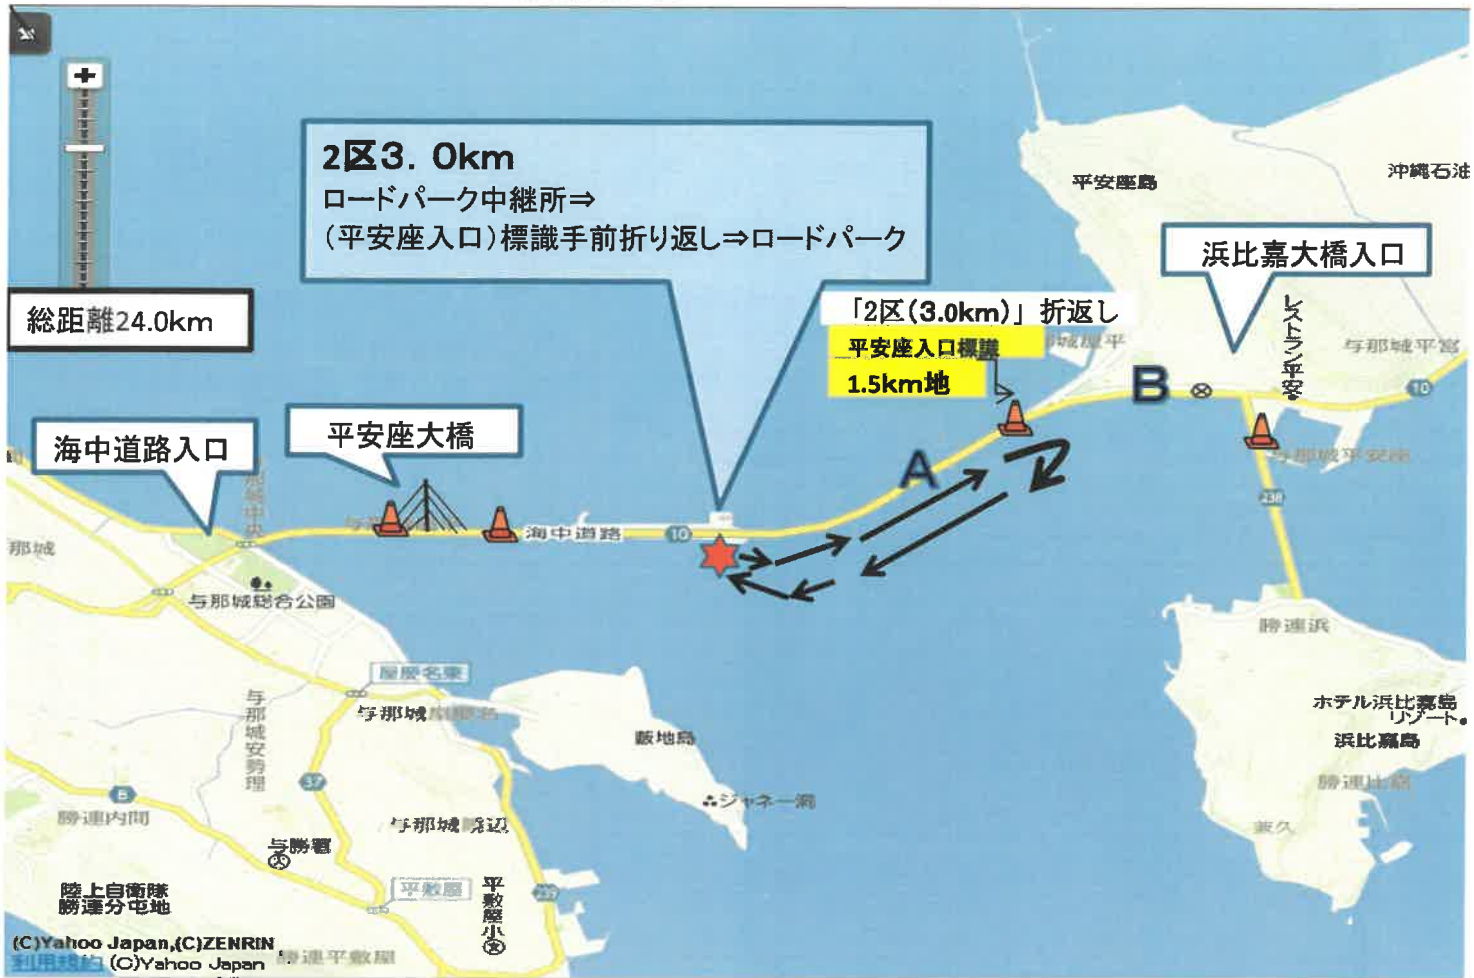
2区3. 0km
ロードパーク中継所⇒
(平安座入口)標識手前折り返し⇒ロードパーク

総距離24.0km

平安座島

沖縄石油

浜比嘉大橋入口

「2区(3.0km)」折返し
平安座入口標識
1.5km地

与那城平

レストラン平安

与那城平宮

B

A

海中道路入口

平安座大橋

海中道路

10

那城

与那城総合公園

屋慶名東

与那城安勢理

与那城

藪地島

ジャネー洞

勝連浜

ホテル浜比嘉島リゾート

浜比嘉島

勝連比嘉

兼久

勝連内間

与那城饒辺

与勝署

陸上自衛隊
勝連分屯地

平敷屋

平敷屋小

勝連平敷屋

(C)Yahoo Japan,(C)ZENRIN
利用規約 (C)Yahoo Japan